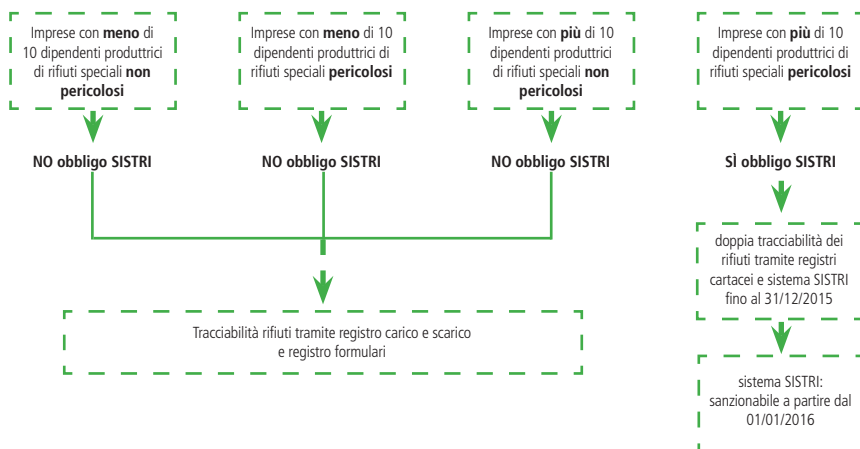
Imprese con **meno** di 10 dipendenti produttrici di rifiuti speciali **non pericolosi**

NO obbligo SISTRI

Imprese con **meno** di 10 dipendenti produttrici di rifiuti speciali **pericolosi**

NO obbligo SISTRI

Imprese con **più** di 10 dipendenti produttrici di rifiuti speciali **non pericolosi**

NO obbligo SISTRI

Tracciabilità rifiuti tramite registro carico e scarico e registro formulari

Imprese con **più** di 10 dipendenti produttrici di rifiuti speciali **pericolosi**

SÌ obbligo SISTRI

doppia tracciabilità dei rifiuti tramite registri cartacei e sistema SISTRI fino al 31/12/2015

sistema SISTRI: sanzionabile a partire dal 01/01/2016